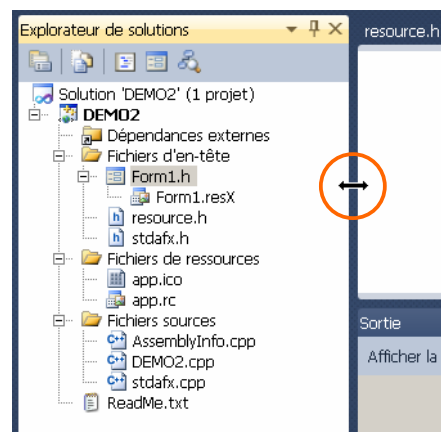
Explorateur de solutions

resource.h

Solution 'DEMO2' (1 projet)
DEMO2
Dépendances externes
Fichiers d'en-tête
Form1.h
Form1.resX
resource.h
stdafx.h
Fichiers de ressources
app.ico
app.rc
Fichiers sources
AssemblyInfo.cpp
DEMO2.cpp
stdafx.cpp
ReadMe.txt

Sortie
Afficher la